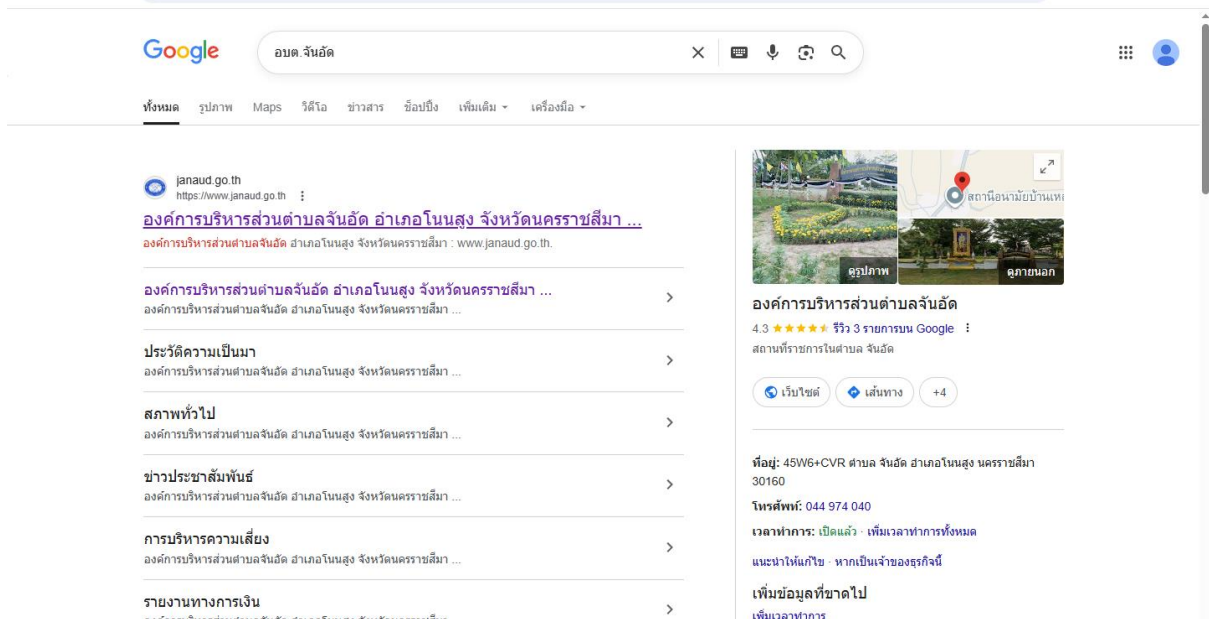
Google

อบต.จันอัด

ทั้งหมด รูปภาพ Maps วิดีโอ ข่าวสาร ช็อปปิ้ง เพิ่มเติม ▾ เครื่องมือ ▾

janaud.go.th
https://www.janaud.go.th ⋮

องค์การบริหารส่วนตำบลจันอัด อำเภอโนนสูง จังหวัดนครราชสีมา ...

องค์การบริหารส่วนตำบลจันอัด อำเภอโนนสูง จังหวัดนครราชสีมา : www.janaud.go.th.

องค์การบริหารส่วนตำบลจันอัด อำเภอโนนสูง จังหวัดนครราชสีมา ...
องค์การบริหารส่วนตำบลจันอัด อำเภอโนนสูง จังหวัดนครราชสีมา ...

ประวัติความเป็นมา
องค์การบริหารส่วนตำบลจันอัด อำเภอโนนสูง จังหวัดนครราชสีมา ...

สภาพทั่วไป
องค์การบริหารส่วนตำบลจันอัด อำเภอโนนสูง จังหวัดนครราชสีมา ...

ข่าวประชาสัมพันธ์
องค์การบริหารส่วนตำบลจันอัด อำเภอโนนสูง จังหวัดนครราชสีมา ...

การบริหารความเสี่ยง
องค์การบริหารส่วนตำบลจันอัด อำเภอโนนสูง จังหวัดนครราชสีมา ...

รายงานทางการเงิน
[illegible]

สถานีอนามัยบ้านเห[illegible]

ดูรูปภาพ

ดูภายนอก

องค์การบริหารส่วนตำบลจันอัด
4.3 ★★★★★ รีวิว 3 รายการบน Google ⋮
สถานที่ราชการในตำบล จันอัด

เว็บไซต์ เส้นทาง +4

ที่อยู่: 45W6+CVR ตำบล จันอัด อำเภอโนนสูง นครราชสีมา 30160

โทรศัพท์: 044 974 040

เวลาทำการ: เปิดแล้ว · เพิ่มเวลาทำการทั้งหมด

แนะนำให้แก้ไข · หากเป็นเจ้าของธุรกิจนี้

เพิ่มข้อมูลที่ขาดไป
เพิ่มเวลาทำการ